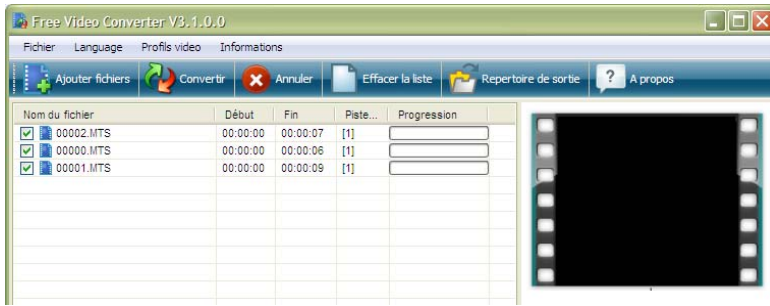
Free Video Converter V3.1.0.0

Fichier Language Profils video Informations

Ajouter fichiers Convertir Annuler Effacer la liste Repertoire de sortie A propos

| Nom du fichier | Début | Fin | Piste... | Progression |
|---|---|---|---|---|
| 00002.MTS | 00:00:00 | 00:00:07 | [1] | |
| 00000.MTS | 00:00:00 | 00:00:06 | [1] | |
| 00001.MTS | 00:00:00 | 00:00:09 | [1] | |